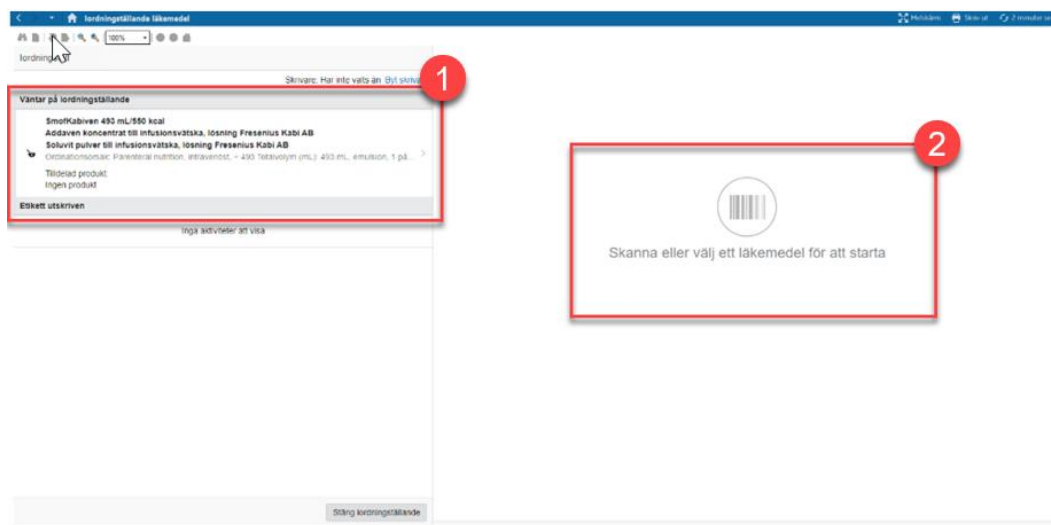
Iordningställande läkemedel

Helskärm Skriv ut 2 minuter se

100%

Iordnings

Skrivare: Har inte valts än Byt skriva

1

Väntar på iordningställande

SmofKabiven 493 mL/550 kcal
Addaven koncentrat till infusionsvätska, lösning Fresenius Kabi AB
Soluvit pulver till infusionsvätska, lösning Fresenius Kabi AB
Ordinationsorsak: Parenteral nutrition, intravenöst, ~ 493 Totalvolym (mL): 493 mL, emulsion, 1 på...
Tilldelad produkt:
Ingen produkt

Etikett utskriven

Inga aktiviteter att visa

2

Skanna eller välj ett läkemedel för att starta

Stäng iordningställande